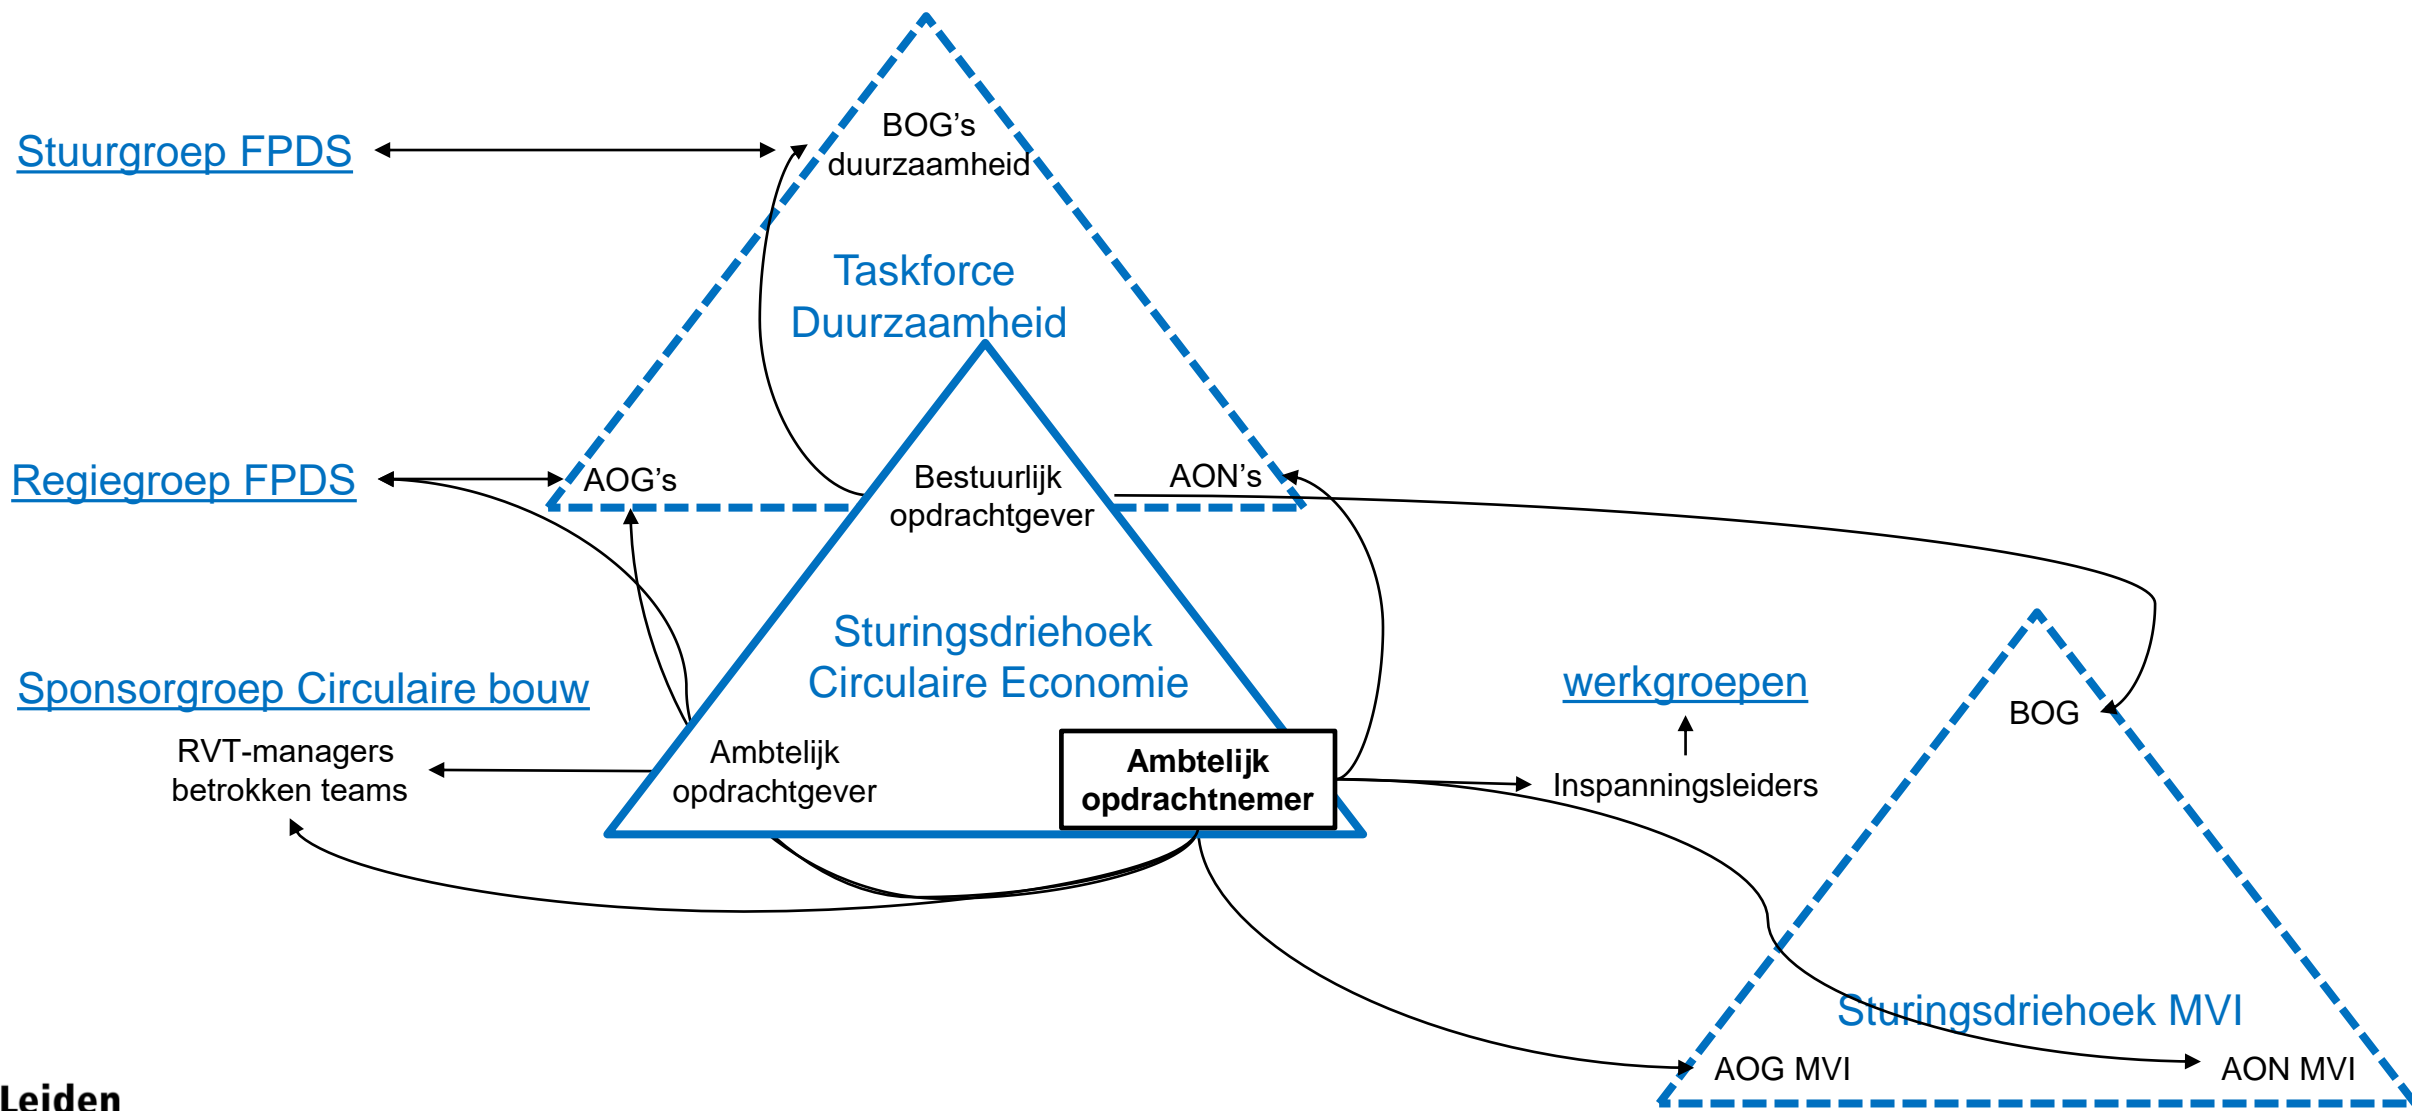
Stuurgroep FPDS

BOG's duurzaamheid

Taskforce Duurzaamheid

Regiegroep FPDS

AOG's

Bestuurlijk opdrachtgever

AON's

Sturingsdriehoek Circulaire Economie

Sponsorgroep Circulaire bouw

RVT-managers betrokken teams

Ambtelijk opdrachtgever

Ambtelijk opdrachtnemer

werkgroepen

Inspanningsleiders

BOG

Sturingsdriehoek MVI

AOG MVI

AON MVI

Leiden